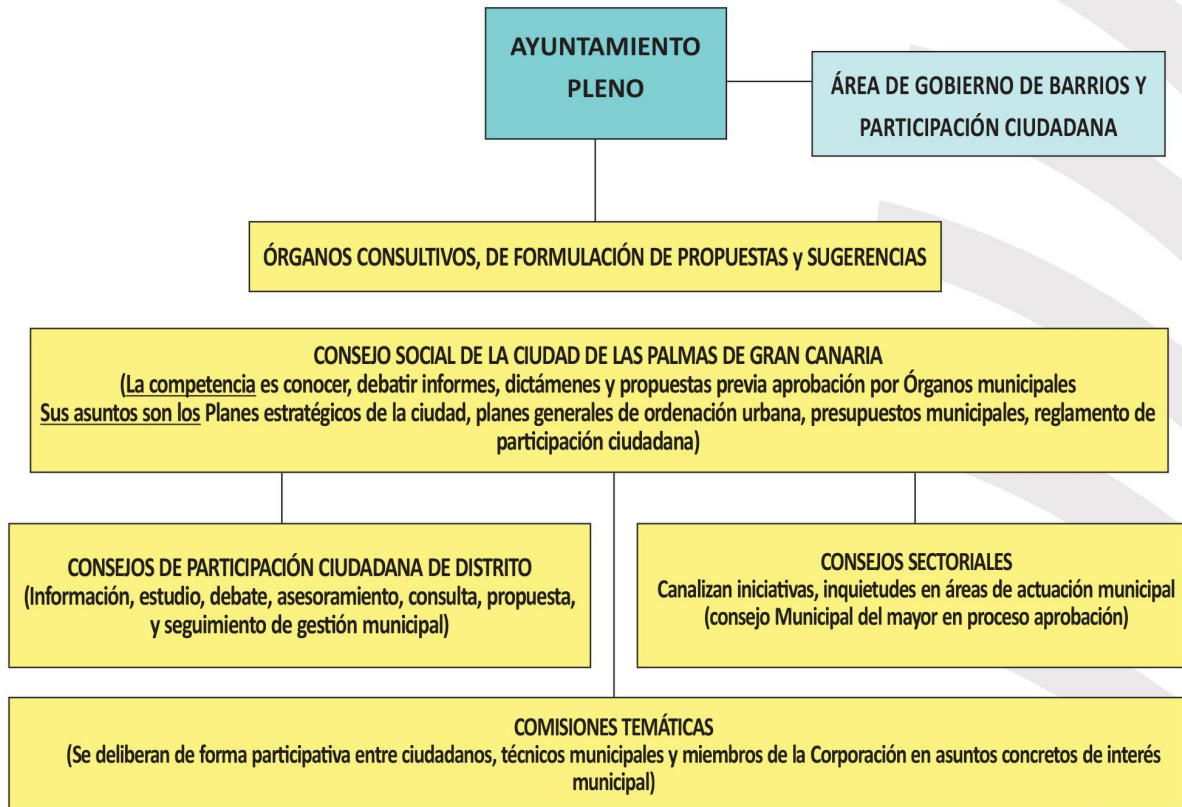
AYUNTAMIENTO PLENO

ÁREA DE GOBIERNO DE BARRIOS Y PARTICIPACIÓN CIUDADANA

ÓRGANOS CONSULTIVOS, DE FORMULACIÓN DE PROPUESTAS y SUGERENCIAS

CONSEJO SOCIAL DE LA CIUDAD DE LAS PALMAS DE GRAN CANARIA
(La competencia es conocer, debatir informes, dictámenes y propuestas previa aprobación por Órganos municipales
Sus asuntos son los Planes estratégicos de la ciudad, planes generales de ordenación urbana, presupuestos municipales, reglamento de participación ciudadana)

CONSEJOS DE PARTICIPACIÓN CIUDADANA DE DISTRITO
(Información, estudio, debate, asesoramiento, consulta, propuesta, y seguimiento de gestión municipal)

CONSEJOS SECTORIALES
Canalizan iniciativas, inquietudes en áreas de actuación municipal
(consejo Municipal del mayor en proceso aprobación)

COMISIONES TEMÁTICAS
(Se deliberan de forma participativa entre ciudadanos, técnicos municipales y miembros de la Corporación en asuntos concretos de interés municipal)